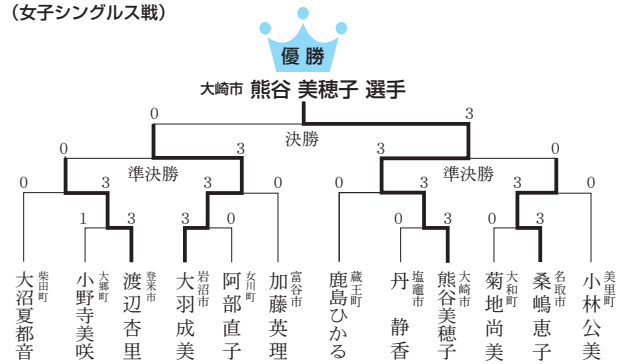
（女子シングルス戦）

優勝

大崎市　熊谷 美穂子 選手

決勝

0　3

準決勝

0　3　3　0

0　3　3　0　0　3　3　0

1　3　3　0　0　3　0　3

柴田町　大沼夏都音

大郷町　小野寺美咲

登米市　渡辺杏里

岩沼市　大羽成美

女川町　阿部直子

富谷市　加藤英理

蔵王町　鹿島ひかる

塩竈市　丹　静香

大崎市　熊谷美穂子

大和町　菊地尚美

名取市　桑嶋恵子

美里町　小林公美